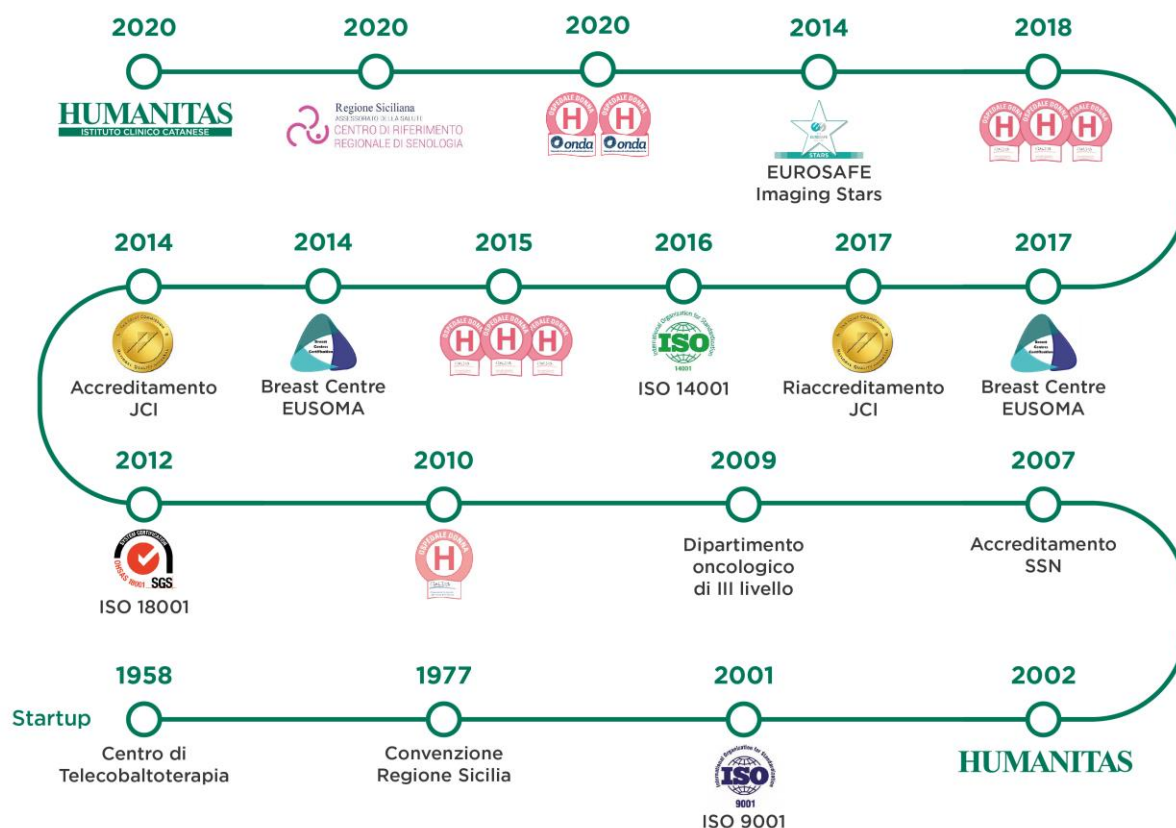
2020

HUMANITAS
ISTITUTO CLINICO CATANESE

2020

Regione Siciliana
ASSESSORATO DELLA SALUTE
CENTRO DI RIFERIMENTO
REGIONALE DI SENOLOGIA

2020

OSPEDALE DONNA
H
Onda

2014

STARS
EUROSAFE
Imaging Stars

2018

OSPEDALE DONNA
H

2014

Accreditamento
JCI

2014

Breast Centre
EUSOMA

2015

OSPEDALE DONNA
H

2016

ISO
14001
ISO 14001

2017

Riaccreditamento
JCI

2017

Breast Centre
EUSOMA

2012

SGS
ISO 18001

2010

OSPEDALE DONNA
H

2009

Dipartimento
oncologico
di III livello

2007

Accreditamento
SSN

1958

Startup

Centro di
Telecobaltoterapia

1977

Convenzione
Regione Sicilia

2001

ISO
9001
ISO 9001

2002

HUMANITAS